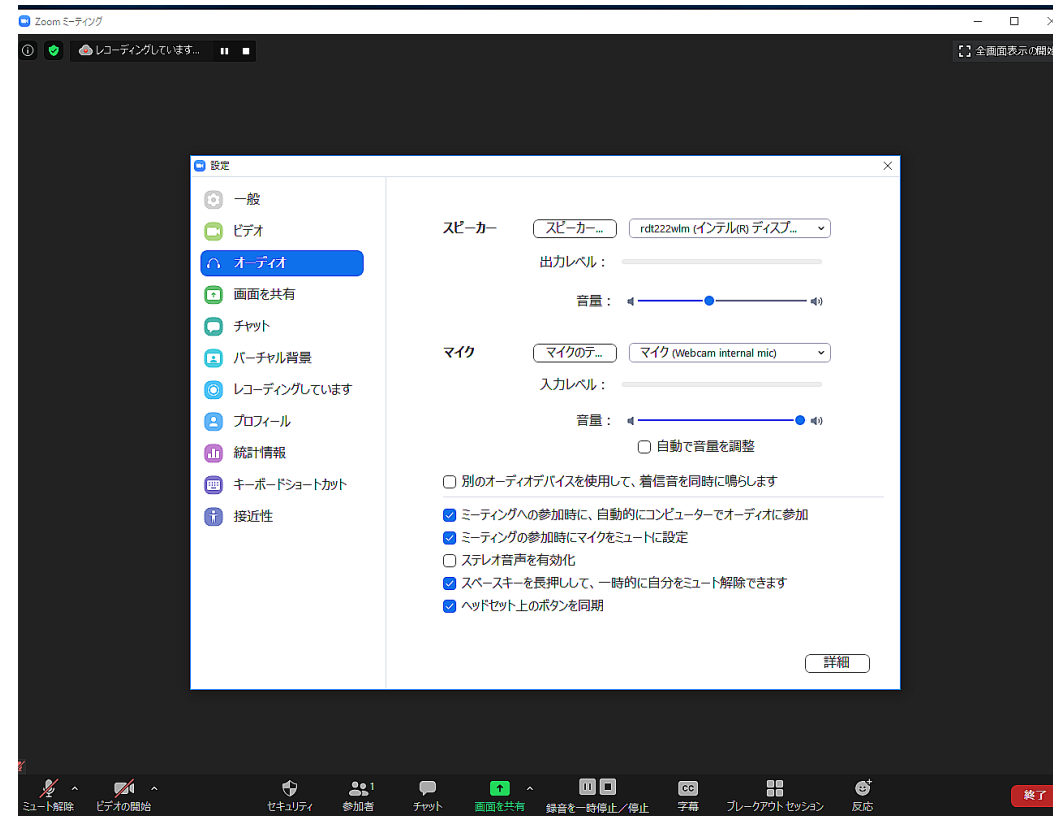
Zoom ミーティング

レコーディングしています...

全画面表示の開始

設定

一般
ビデオ
オーディオ
画面を共有
チャット
バーチャル背景
レコーディングしています
プロフィール
統計情報
キーボードショートカット
接近性

スピーカー
スピーカー...
rdt222wlm (インテル(R) ディスプ...
出力レベル：
音量：

マイク
マイクのテ...
マイク (Webcam internal mic)
入力レベル：
音量：
自動で音量を調整

別のオーディオデバイスを使用して、着信音を同時に鳴らします

ミーティングへの参加時に、自動的にコンピューターでオーディオに参加
ミーティングの参加時にマイクをミュートに設定
ステレオ音声を有効化
スペースキーを長押しして、一時的に自分をミュート解除できます
ヘッドセット上のボタンを同期

詳細

ミュート解除
ビデオの開始
セキュリティ
参加者 1
チャット
画面を共有
録音を一時停止／停止
字幕
ブレークアウト セッション
反応
終了